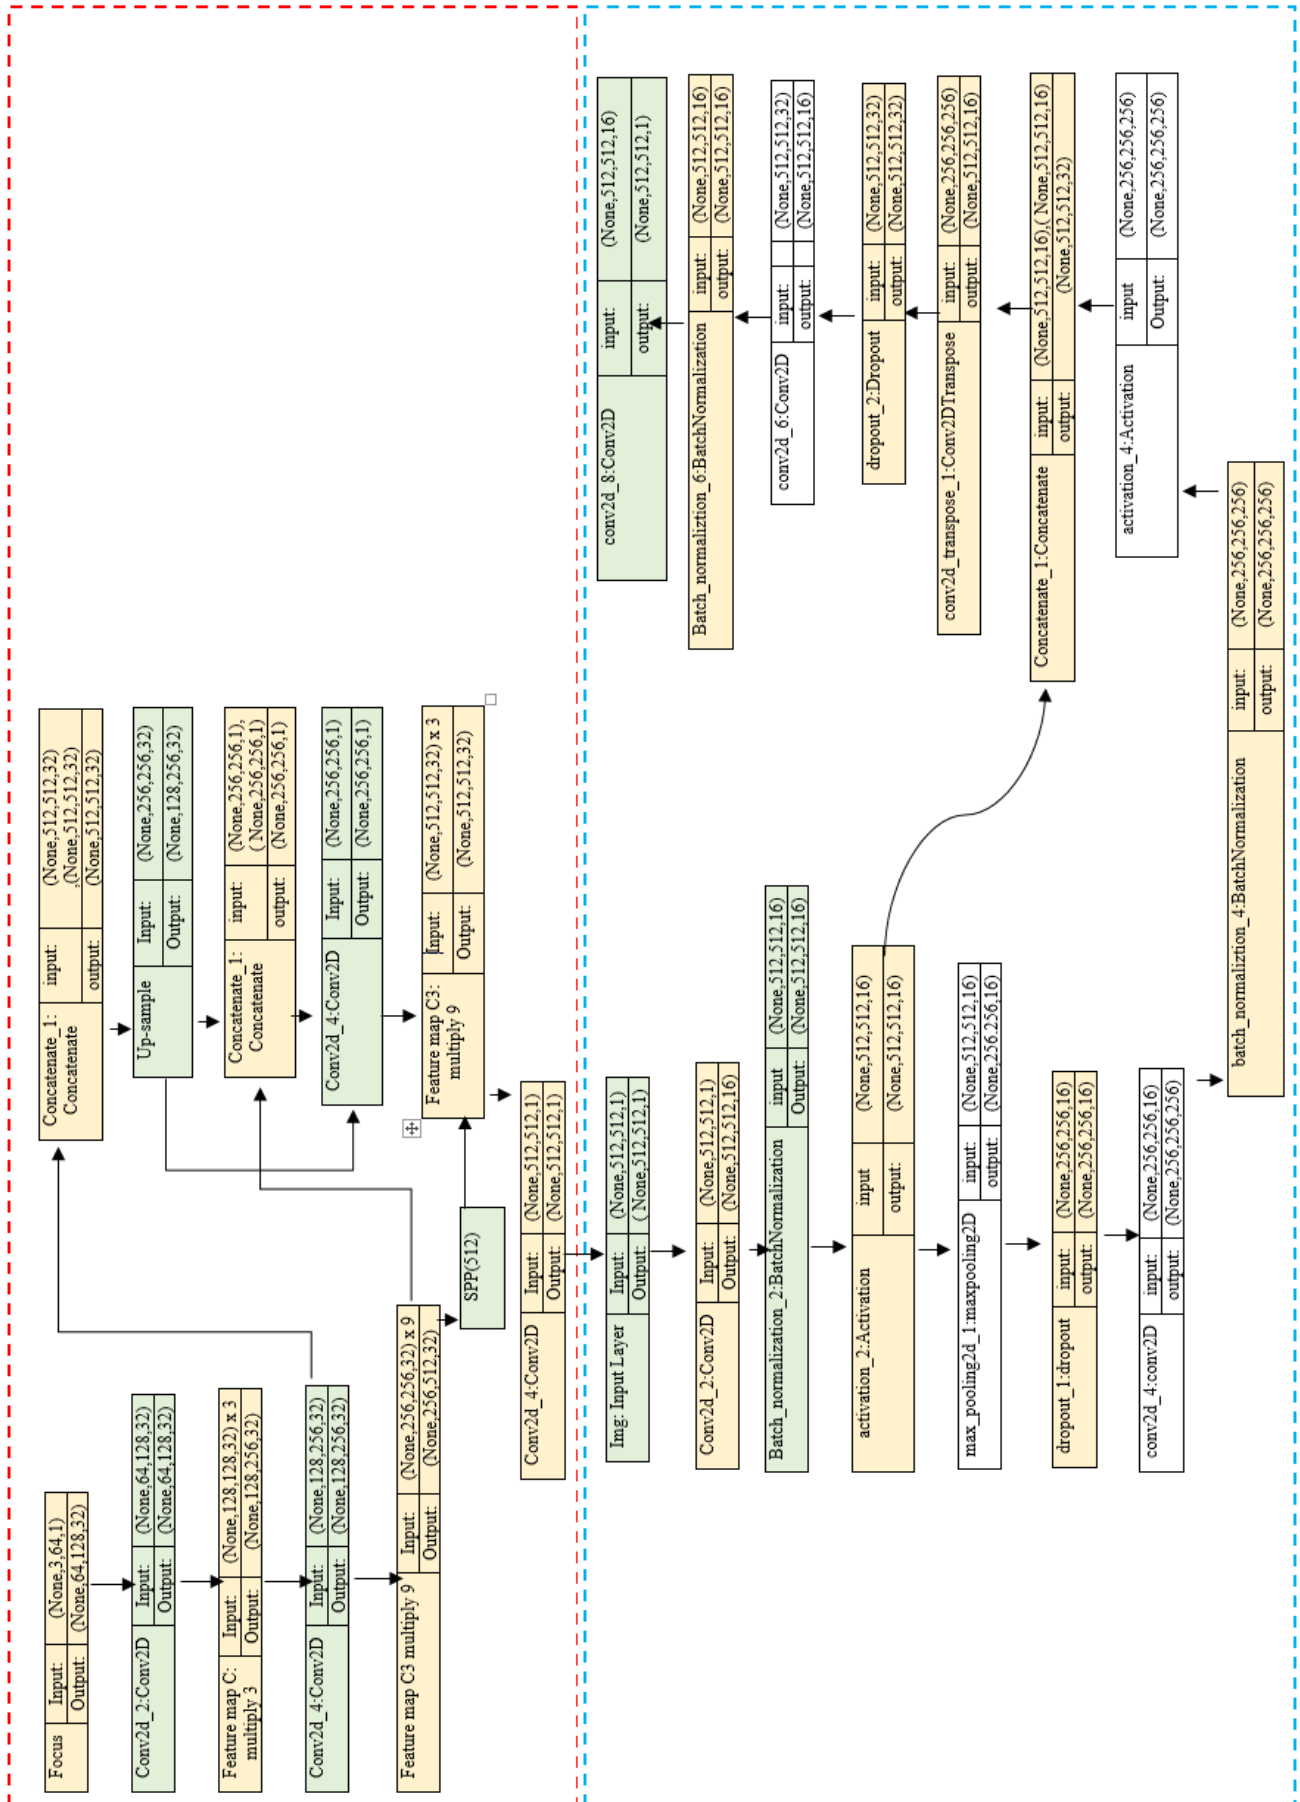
Focus
Input: (None,3,64,1)
Output: (None,64,128,32)

Conv2d_2:Conv2D
Input: (None,64,128,32)
Output: (None,64,128,32)

Feature map C: multiply 3
Input: (None,128,128,32) x 3
Output: (None,128,256,32)

Conv2d_4:Conv2D
Input: (None,128,256,32)
Output: (None,128,256,32)

Feature map C3 multiply 9
Input: (None,256,256,32) x 9
Output: (None,256,512,32)

SPP(512)

Conv2d_4:Conv2D
Input: (None,512,512,1)
Output: (None,512,512,1)

Feature map C3: multiply 9
Input: (None,512,512,32) x 3
Output: (None,512,512,32)

Conv2d_4:Conv2D
Input: (None,256,256,1)
Output: (None,256,256,1)

Concatenate_1: Concatenate
input: (None,256,256,1), ( None,256,256,1)
output: (None,256,256,1)

Up-sample
Input: (None,256,256,32)
Output: (None,128,256,32)

Concatenate_1: Concatenate
input: (None,512,512,32) ,(None,512,512,32)
output: (None,512,512,32)

Img: Input Layer
Input: (None,512,512,1)
Output: ( None,512,512,1)

Conv2d_2:Conv2D
Input: (None,512,512,1)
Output: (None,512,512,16)

Batch_normalization_2:BatchNormalization
input (None,512,512,16)
Output: (None,512,512,16)

activation_2:Activation
input (None,512,512,16)
output: (None,512,512,16)

max_pooling2d_1:maxpooling2D
input: (None,512,512,16)
output: (None,256,256,16)

dropout_1:dropout
input: (None,256,256,16)
output: (None,256,256,16)

conv2d_4:conv2D
input: (None,256,256,16)
output: (None,256,256,256)

batch_normaliztion_4:BatchNormalization
input: (None,256,256,256)
output: (None,256,256,256)

activation_4:Activation
input (None,256,256,256)
Output: (None,256,256,256)

Concatenate_1:Concatenate
input: (None,512,512,16),( None,512,512,16)
output: (None,512,512,32)

conv2d_transpose_1:Conv2DTranspose
input: (None,256,256,256)
output: (None,512,512,16)

dropout_2:Dropout
input: (None,512,512,32)
output: (None,512,512,32)

conv2d_6:Conv2D
input: (None,512,512,32)
output: (None,512,512,16)

Batch_normaliztion_6:BatchNormalization
input: (None,512,512,16)
output: (None,512,512,16)

conv2d_8:Conv2D
input: (None,512,512,16)
output: (None,512,512,1)